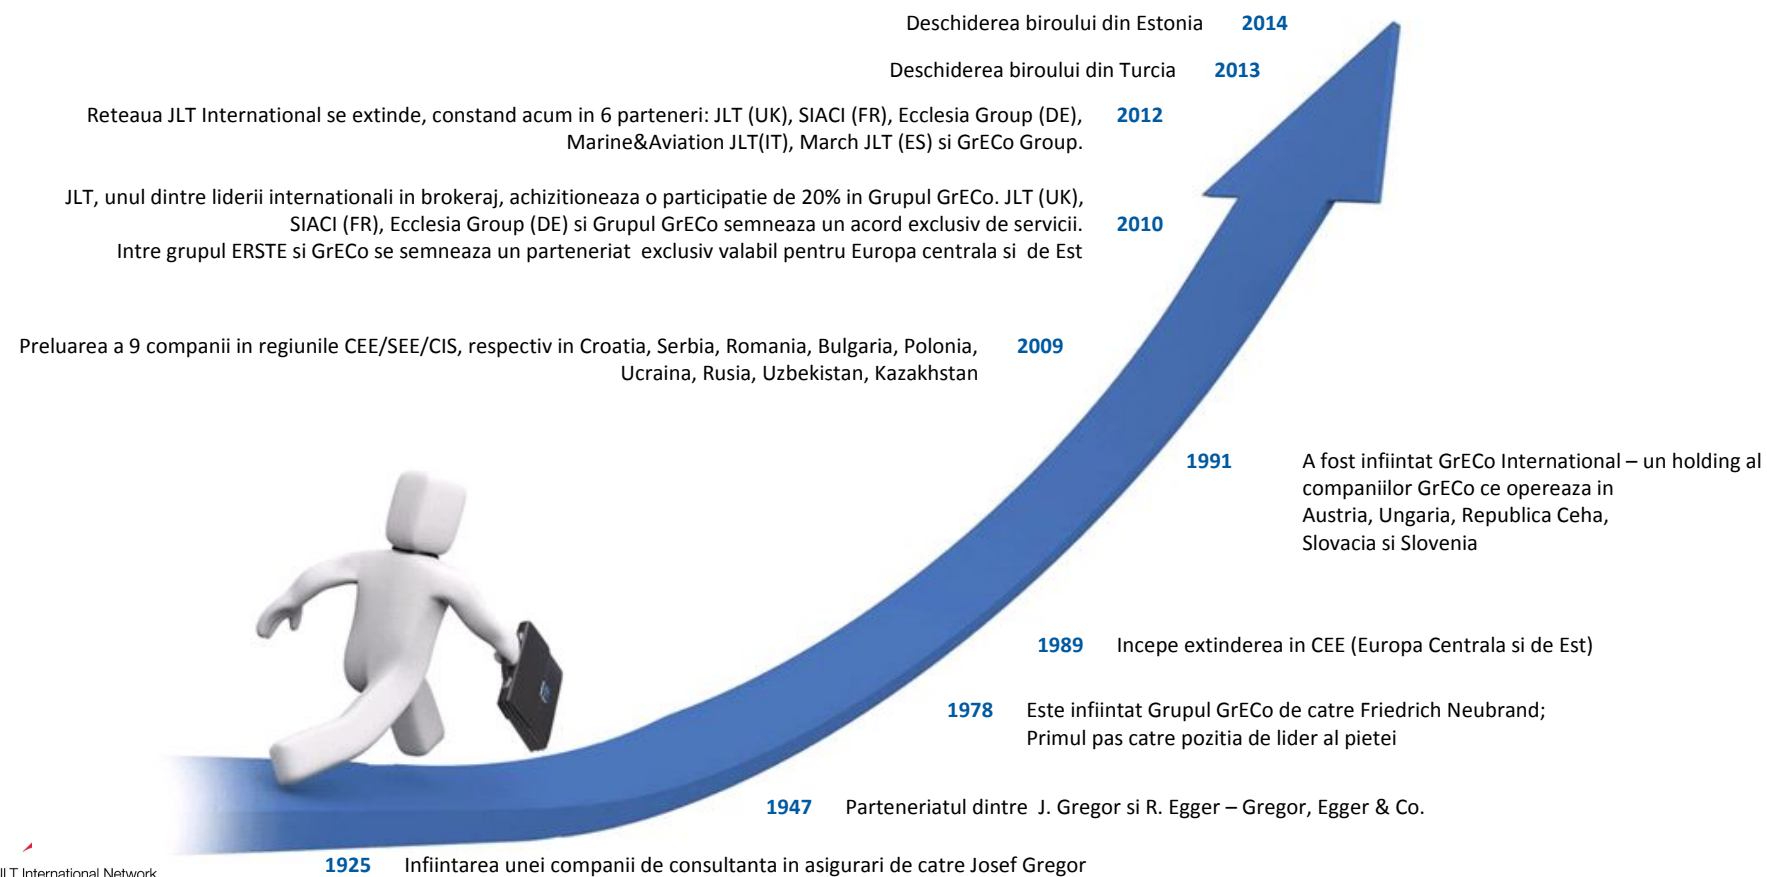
Deschiderea biroului din Estonia 2014

Deschiderea biroului din Turcia 2013

Reteaua JLT International se extinde, constand acum in 6 parteneri: JLT (UK), SIACI (FR), Ecclesia Group (DE), Marine&Aviation JLT(IT), March JLT (ES) si GrECo Group. 2012

JLT, unul dintre liderii internationali in brokeraj, achizitioneaza o participatie de 20% in Grupul GrECo. JLT (UK), SIACI (FR), Ecclesia Group (DE) si Grupul GrECo semneaza un acord exclusiv de servicii. Intre grupul ERSTE si GrECo se semneaza un parteneriat exclusiv valabil pentru Europa centrala si de Est 2010

Preluarea a 9 companii in regiunile CEE/SEE/CIS, respectiv in Croatia, Serbia, Romania, Bulgaria, Polonia, Ucraina, Rusia, Uzbekistan, Kazakhstan 2009

1991 A fost infiintat GrECo International – un holding al companiilor GrECo ce opereaza in Austria, Ungaria, Republica Ceha, Slovacia si Slovenia

1989 Incepe extinderea in CEE (Europa Centrala si de Est)

1978 Este infiintat Grupul GrECo de catre Friedrich Neubrand; Primul pas catre pozitia de lider al pietei

1947 Parteneriatul dintre J. Gregor si R. Egger – Gregor, Egger & Co.

JLT International Network

1925 Infiintarea unei companii de consultanta in asigurari de catre Josef Gregor